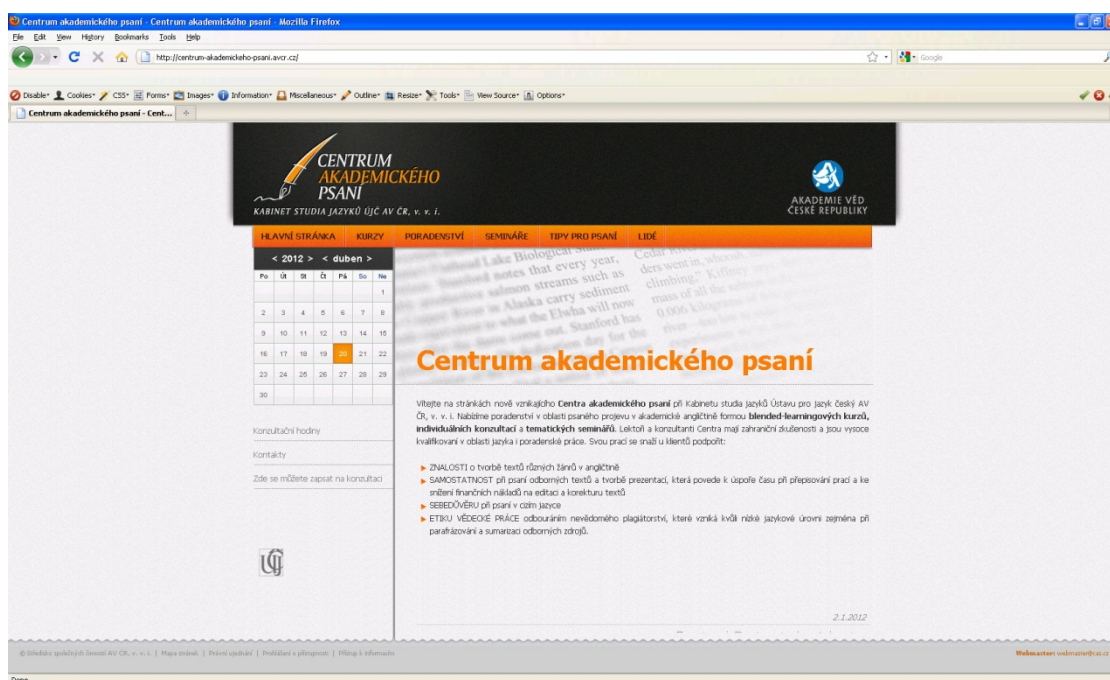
Centrum akademického psaní - Centrum akademického psaní - Mozilla Firefox

File Edit View History Bookmarks Tools Help

http://centrum-akademickeho-psani.avcr.cz/

Google

Disable Cookies CSS Forms Images Information Miscellaneous Outline Resize Tools View Source Options

Centrum akademického psaní - Cent...

CENTRUM AKADEMICKÉHO PSANÍ

KABINET STUDIA JAZYKŮ ÚJČ AV ČR, v. v. i.

AKADEMIE VĚD ČESKÉ REPUBLIKY

HLAVNÍ STRÁNKA KURZY PORADENSTVÍ SEMINÁŘE TIPY PRO PSANÍ LIDÉ

< 2012 > < duben >

| Po | Út | St | Čt | Pá | So | Ne |
|---|---|---|---|---|---|---|
| | | | | | | 1 |
| 2 | 3 | 4 | 5 | 6 | 7 | 8 |
| 9 | 10 | 11 | 12 | 13 | 14 | 15 |
| 16 | 17 | 18 | 19 | 20 | 21 | 22 |
| 23 | 24 | 25 | 26 | 27 | 28 | 29 |
| 30 | | | | | | |

Konzultační hodiny

Kontakty

Zde se můžete zapsat na konzultaci

Centrum akademického psaní

Vítejte na stránkách nově vznikajícího Centra akademického psaní při Kabinetu studia jazyků Ústavu pro jazyk český AV ČR, v. v. i. Nabízíme poradenství v oblasti psaného projevu v akademické angličtině formou blended-learningových kurzů, individuálních konzultací a tematických seminářů. Lektoři a konzultanti Centra mají zahraniční zkušenosti a jsou vysoce kvalifikovaní v oblasti jazyka i poradenské práce. Svou prací se snaží u klientů podpořit:

ZNALOSTI o tvorbě textů různých žánrů v angličtině

SAMOSTATNOST při psaní odborných textů a tvorbě prezentací, která povede k úspoře času při přepisování prací a ke snížení finančních nákladů na editaci a korekturu textů

SEBEDŮVĚRU při psaní v cizím jazyce

ETIKU VĚDECKÉ PRÁCE odbouráním nevědomého plagiátorství, které vzniká kvůli nízké jazykové úrovni zejména při parafrázování a sumarizaci odborných zdrojů.

2.1.2012

© Středisko společných činností AV ČR, v. v. i. | Mapa stránek | Právní ujednání | Prohlášení o přístupnosti | Přístup k informacím

Webmaster: webmaster@cas.cz

Done